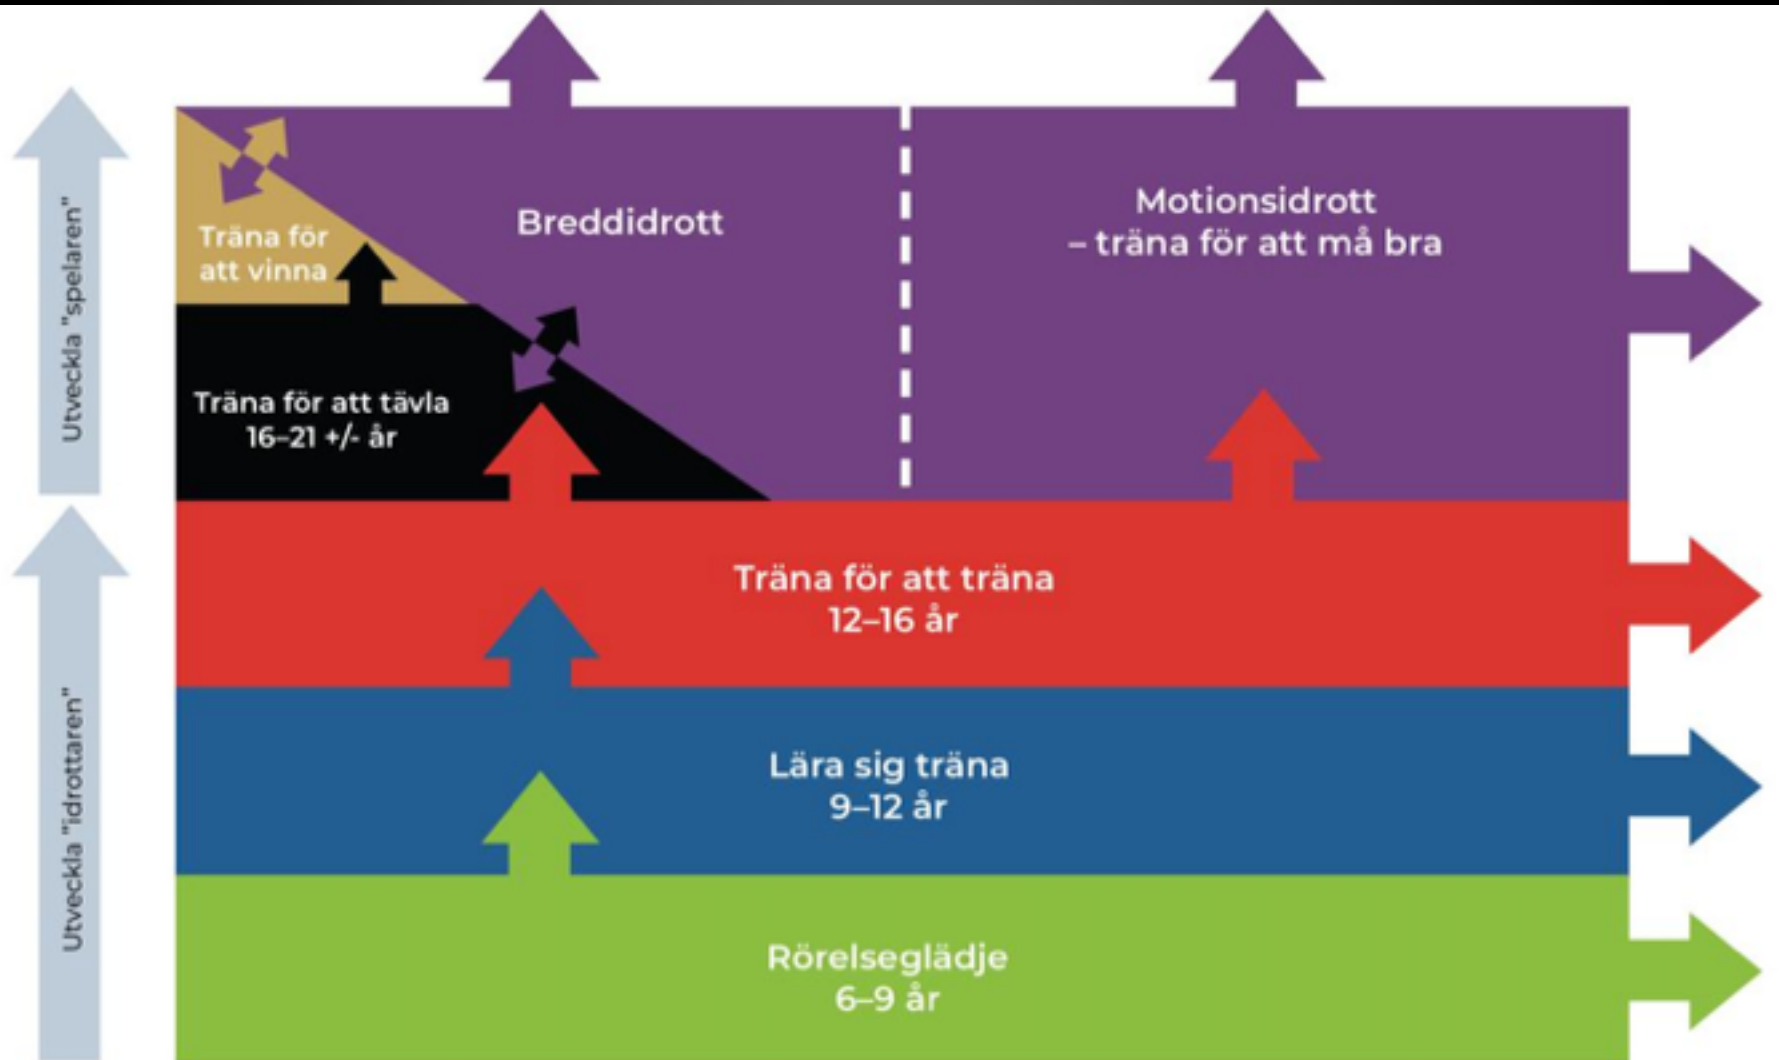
Utveckla "spelaren"

Utveckla "idrottaren"

Träna för att vinna

Breddidrott

Motionsidrott – träna för att må bra

Träna för att tävla
16–21 +/- år

Träna för att träna
12–16 år

Lära sig träna
9–12 år

Rörelseglädje
6–9 år